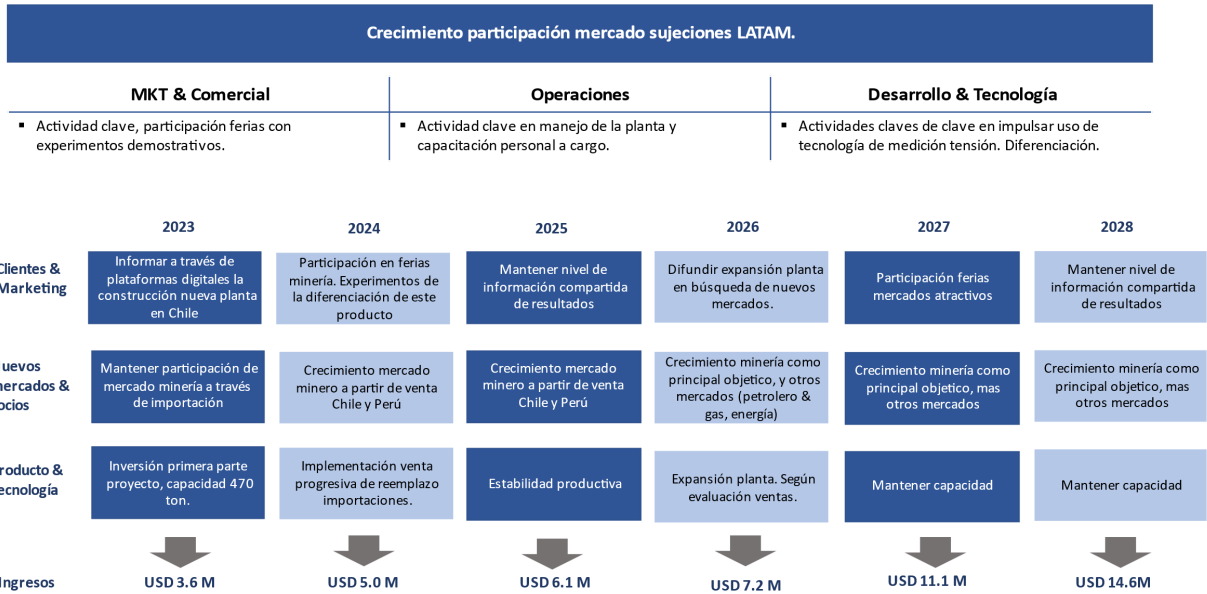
Crecimiento participación mercado sujeciones LATAM.

MKT & Comercial

- Actividad clave, participación ferias con experimentos demostrativos.

Operaciones

- Actividad clave en manejo de la planta y capacitación personal a cargo.

Desarrollo & Tecnología

- Actividades claves de clave en impulsar uso de tecnología de medición tensión. Diferenciación.

| | 2023 | 2024 | 2025 | 2026 | 2027 | 2028 |
|---|---|---|---|---|---|---|
| Clientes & Marketing | Informar a través de plataformas digitales la construcción nueva planta en Chile | Participación en ferias minería. Experimentos de la diferenciación de este producto | Mantener nivel de información compartida de resultados | Difundir expansión planta en búsqueda de nuevos mercados. | Participación ferias mercados atractivos | Mantener nivel de información compartida de resultados |
| uevos ercados & ocios | Mantener participación de mercado minería a través de importación | Crecimiento mercado minero a partir de venta Chile y Perú | Crecimiento mercado minero a partir de venta Chile y Perú | Crecimiento minería como principal objetico, y otros mercados (petrolero & gas, energía) | Crecimiento minería como principal objetico, mas otros mercados | Crecimiento minería como principal objetico, mas otros mercados |
| roducto & ecnología | Inversión primera parte proyecto, capacidad 470 ton. | Implementación venta progresiva de reemplazo importaciones. | Estabilidad productiva | Expansión planta. Según evaluación ventas. | Mantener capacidad | Mantener capacidad |
| Ingresos | USD 3.6 M | USD 5.0 M | USD 6.1 M | USD 7.2 M | USD 11.1 M | USD 14.6M |